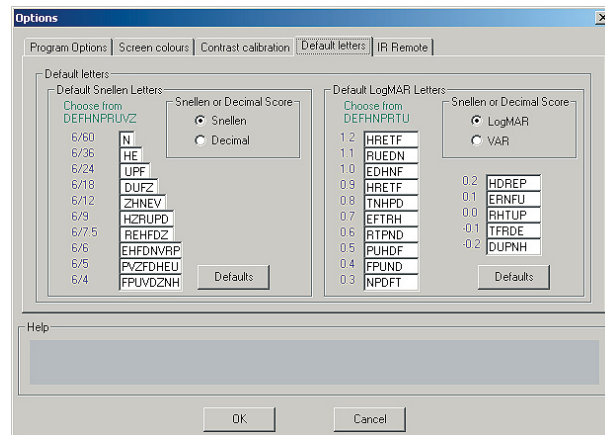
Options

Program Options | Screen colours | Contrast calibration | Default letters | IR Remote

Default letters

Default Snellen Letters

Choose from DEFHNPRUVZ

Snellen or Decimal Score
Snellen
Decimal

| | |
|---|---|
| 6/60 | N |
| 6/36 | HE |
| 6/24 | UPF |
| 6/18 | DUFZ |
| 6/12 | ZHNEV |
| 6/9 | HZRUPD |
| 6/7.5 | REHFDZ |
| 6/6 | EHFDNVRP |
| 6/5 | PVZFDHEU |
| 6/4 | FPUVDZNH |

Defaults

Default LogMAR Letters

Choose from DEFHNPRTU

Snellen or Decimal Score
LogMAR
VAR

| | |
|---|---|
| 1.2 | HRETF |
| 1.1 | RUEDN |
| 1.0 | EDHNF |
| 0.9 | HRETF |
| 0.8 | TNHPD |
| 0.7 | EFTRH |
| 0.6 | RTPND |
| 0.5 | PUHDF |
| 0.4 | FPUND |
| 0.3 | NPDFT |

| | |
|---|---|
| 0.2 | HDREP |
| 0.1 | ERNFU |
| 0.0 | RHTUP |
| -0.1 | TFRDE |
| -0.2 | DUPNH |

Defaults

Help

OK

Cancel